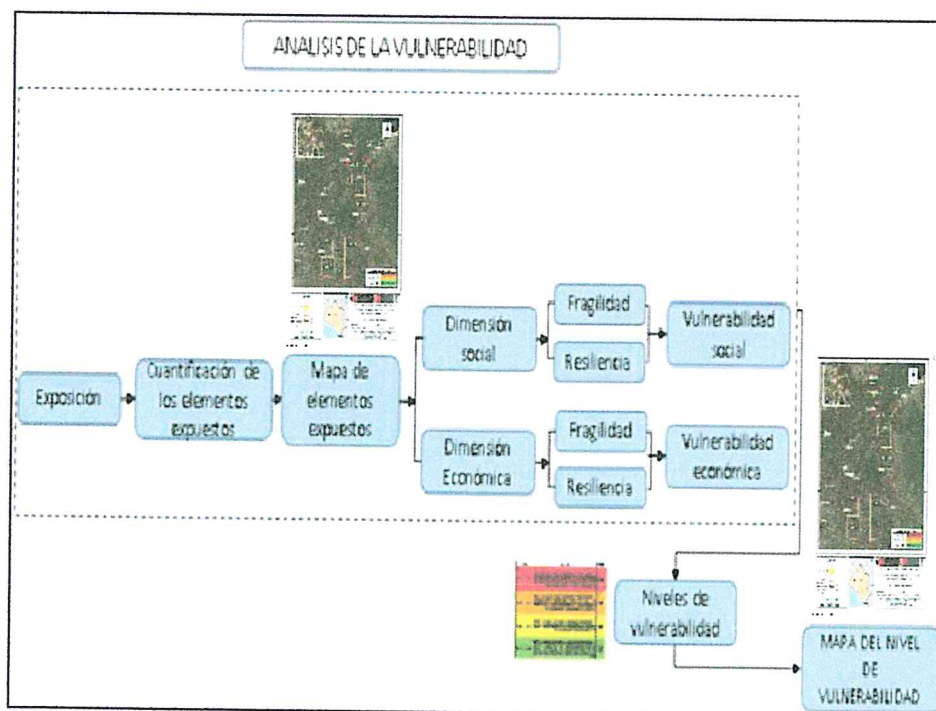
ANALISIS DE LA VULNERABILIDAD

Exposición

Cuantificación de los elementos expuestos

Mapa de elementos expuestos

Dimensión social

Fragilidad

Resiliencia

Vulnerabilidad social

Dimensión Económica

Fragilidad

Resiliencia

Vulnerabilidad económica

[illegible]

Niveles de vulnerabilidad

MAPA DEL NIVEL DE VULNERABILIDAD